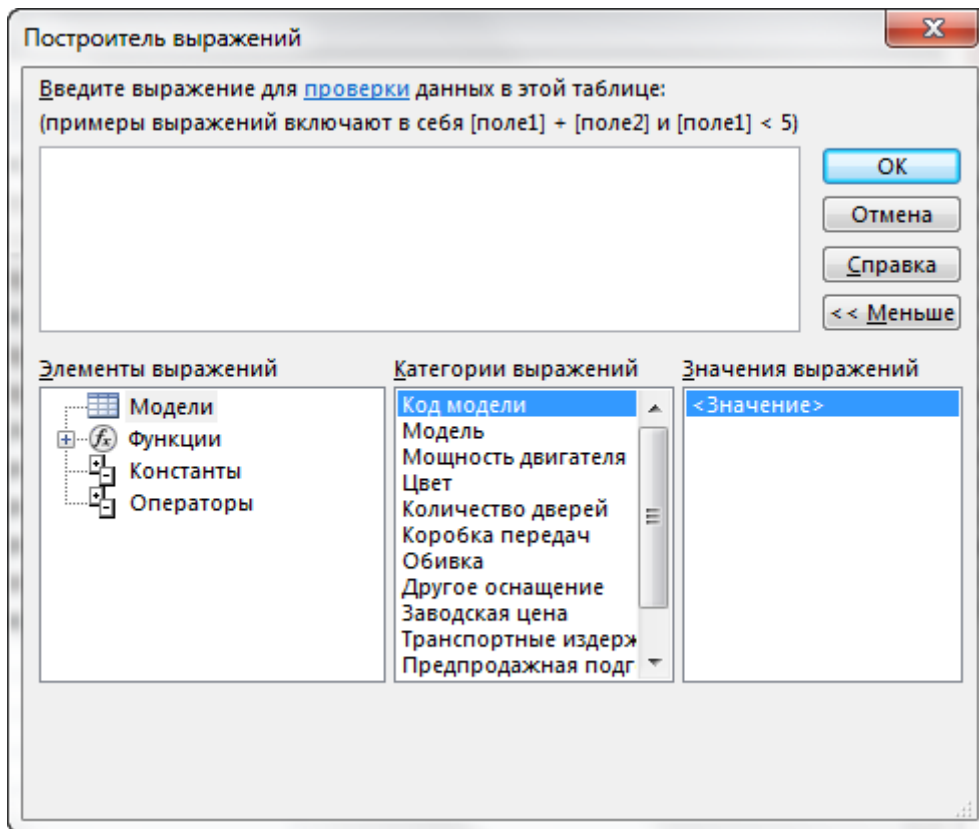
Построитель выражений

Введите выражение для проверки данных в этой таблице:
(примеры выражений включают в себя [поле1] + [поле2] и [поле1] < 5)

OK
Отмена
Справка
<< Меньше

Элементы выражений
Модели
Функции
Константы
Операторы

Категории выражений
Код модели
Модель
Мощность двигателя
Цвет
Количество дверей
Коробка передач
Обивка
Другое оснащение
Заводская цена
Транспортные издерж
Предпродажная подг

Значения выражений
<Значение>